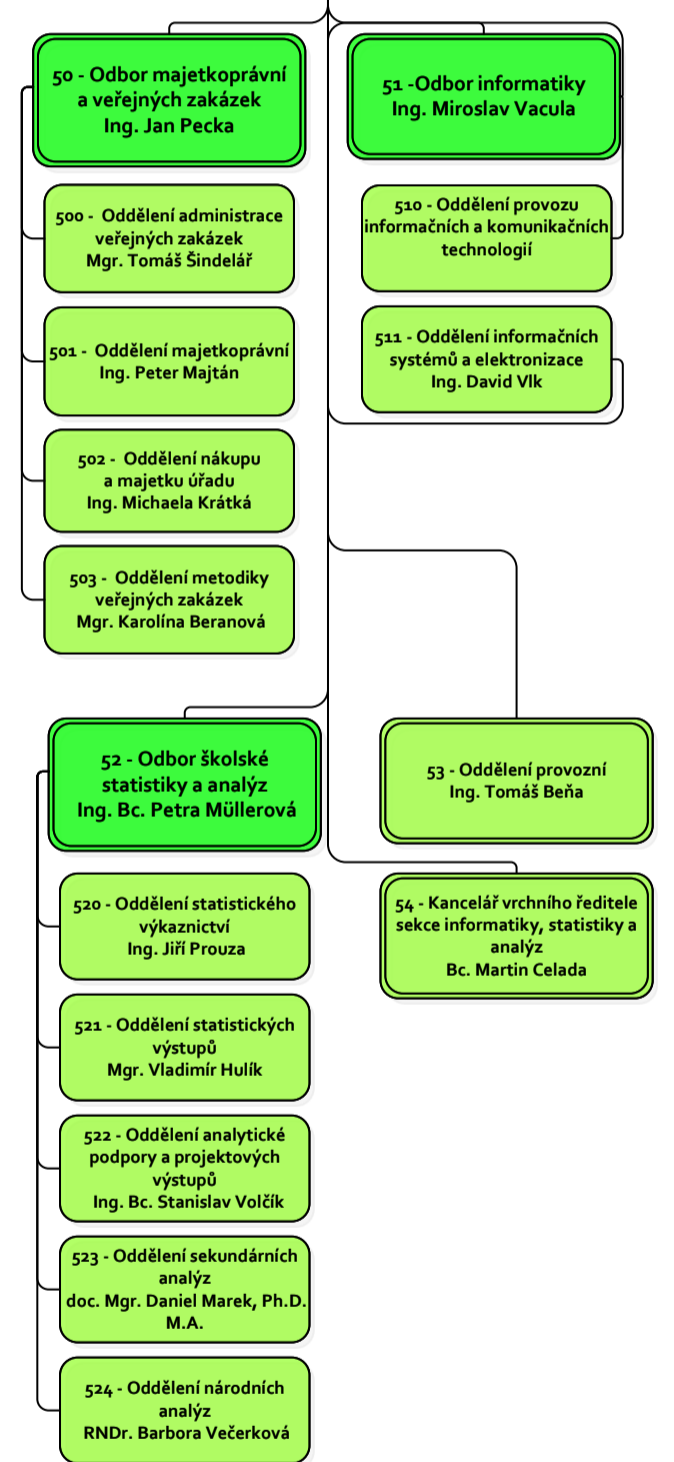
50 - Odbor majetkoprávní a veřejných zakázek
Ing. Jan Pecka

500 - Oddělení administrace veřejných zakázek
Mgr. Tomáš Šindelář

501 - Oddělení majetkoprávní
Ing. Peter Majtán

502 - Oddělení nákupu a majetku úřadu
Ing. Michaela Krátká

503 - Oddělení metodiky veřejných zakázek
Mgr. Karolína Beranová

51 -Odbor informatiky
Ing. Miroslav Vacula

510 - Oddělení provozu informačních a komunikačních technologií

511 - Oddělení informačních systémů a elektronizace
Ing. David Vlk

52 - Odbor školské statistiky a analýz
Ing. Bc. Petra Müllerová

520 - Oddělení statistického výkaznictví
Ing. Jiří Prouza

521 - Oddělení statistických výstupů
Mgr. Vladimír Hulík

522 - Oddělení analytické podpory a projektových výstupů
Ing. Bc. Stanislav Volčík

523 - Oddělení sekundárních analýz
doc. Mgr. Daniel Marek, Ph.D. M.A.

524 - Oddělení národních analýz
RNDr. Barbora Večerková

53 - Oddělení provozní
Ing. Tomáš Beňa

54 - Kancelář vrchního ředitele sekce informatiky, statistiky a analýz
Bc. Martin Celada